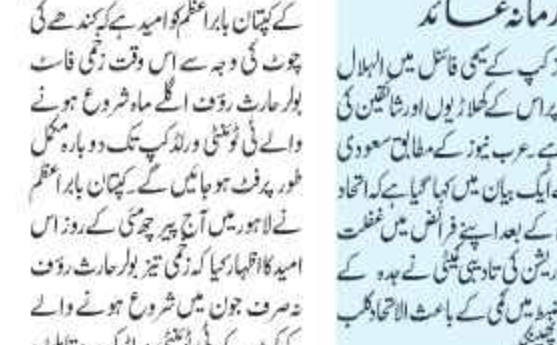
کے کپتان بابر اعظم کو امید ہے کہ کندھے کی چوٹ کی وجہ سے اس وقت زخمی فاسٹ بولر حارث رؤف اگلے ماہ شروع ہونے والے ٹی ٹوئنٹی ورلڈ کپ تک دوبارہ مکمل طور پر فٹ ہو جائیں گے۔ کپتان بابر اعظم نے لاہور میں آج پیر چھٹی کے روز اس امید کا اظہار کیا کہ زخمی تیز بولر حارث رؤف نہ صرف جون میں شروع ہونے والے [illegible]

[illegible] جرمانہ عائد

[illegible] کپ کے سیمی فائنل میں الہلال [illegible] پر اس کے کھلاڑیوں اور شائقین کی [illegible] ہے۔ عرب نیوز کے مطابق سعودی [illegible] ایک بیان میں کہا گیا ہے کہ اتحاد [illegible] کے بعد اپنے فرائض میں غفلت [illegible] ریشن کی تادیبی کمیٹی نے جدہ کے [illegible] میں کمی کے باعث الاتحاد کلب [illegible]